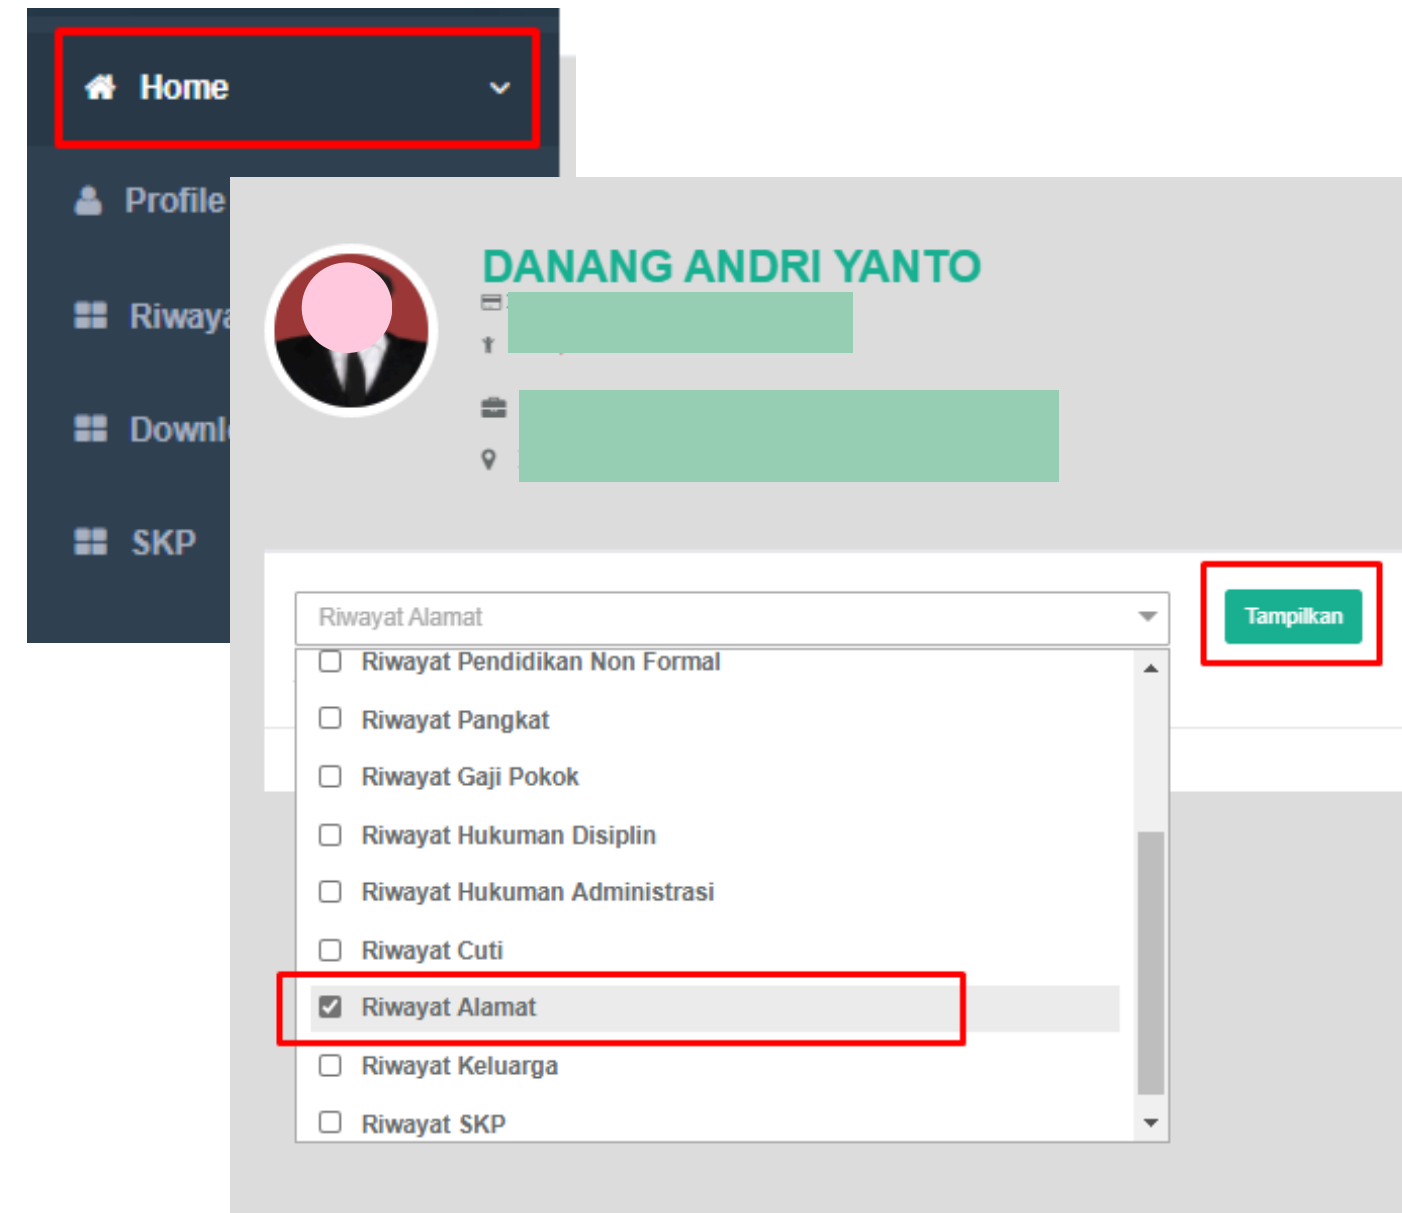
Home

Profile

Riwaya

Downl

SKP

DANANG ANDRI YANTO

Riwayat Alamat

Tampilkan

Riwayat Pendidikan Non Formal

Riwayat Pangkat

Riwayat Gaji Pokok

Riwayat Hukuman Disiplin

Riwayat Hukuman Administrasi

Riwayat Cuti

Riwayat Alamat

Riwayat Keluarga

Riwayat SKP